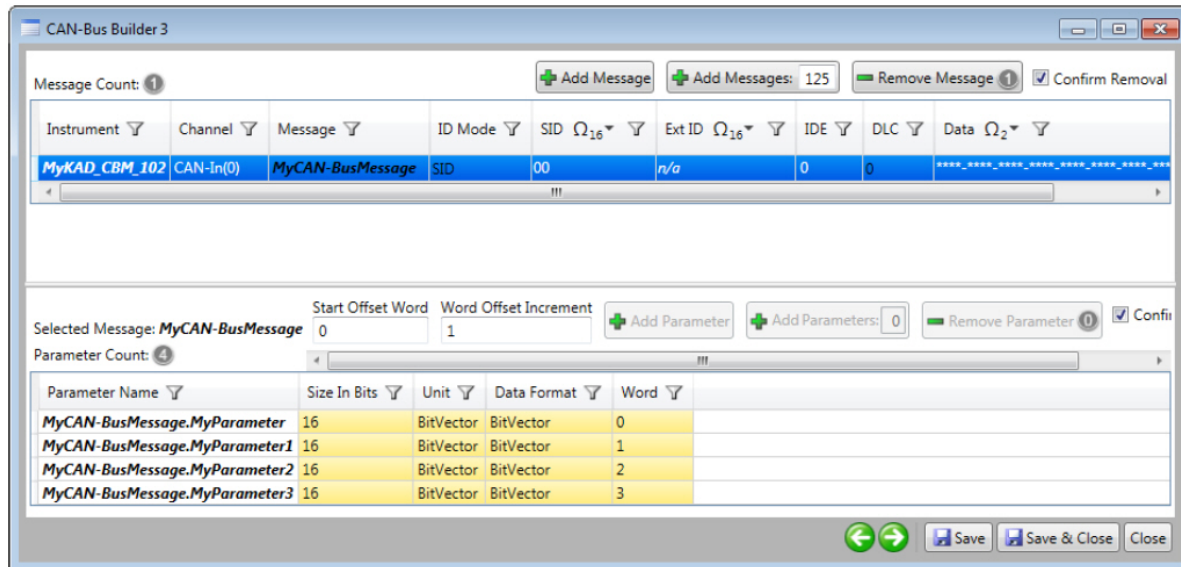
CAN-Bus Builder 3

Message Count: 1

Add Message | Add Messages: 125 | Remove Message 1 | Confirm Removal

| Instrument | Channel | Message | ID Mode | SID $\Omega_{16}$ | Ext ID $\Omega_{16}$ | IDE | DLC | Data $\Omega_2$ |
|---|---|---|---|---|---|---|---|---|
| MyKAD_CBM_102 | CAN-In(0) | MyCAN-BusMessage | SID | 00 | n/a | 0 | 0 | ****_****_****_****_****_****_****_*** |

Selected Message: MyCAN-BusMessage

Start Offset Word 0

Word Offset Increment 1

Add Parameter | Add Parameters: 0 | Remove Parameter 0 | Confi

Parameter Count: 4

| Parameter Name | Size In Bits | Unit | Data Format | Word |
|---|---|---|---|---|
| MyCAN-BusMessage.MyParameter | 16 | BitVector | BitVector | 0 |
| MyCAN-BusMessage.MyParameter1 | 16 | BitVector | BitVector | 1 |
| MyCAN-BusMessage.MyParameter2 | 16 | BitVector | BitVector | 2 |
| MyCAN-BusMessage.MyParameter3 | 16 | BitVector | BitVector | 3 |

Save | Save & Close | Close